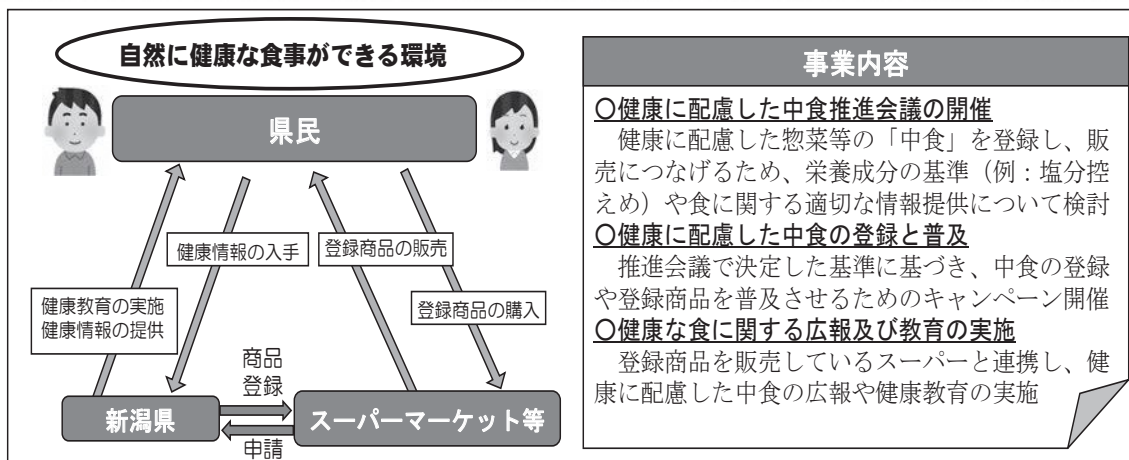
自然に健康な食事ができる環境

県民

健康情報の入手

登録商品の販売

健康教育の実施
健康情報の提供

登録商品の購入

商品
登録

新潟県

スーパーマーケット等

申請

事業内容

○健康に配慮した中食推進会議の開催
健康に配慮した惣菜等の「中食」を登録し、販売につなげるため、栄養成分の基準（例：塩分控えめ）や食に関する適切な情報提供について検討
○健康に配慮した中食の登録と普及
推進会議で決定した基準に基づき、中食の登録や登録商品を普及させるためのキャンペーン開催
○健康な食に関する広報及び教育の実施
登録商品を販売しているスーパーと連携し、健康に配慮した中食の広報や健康教育の実施